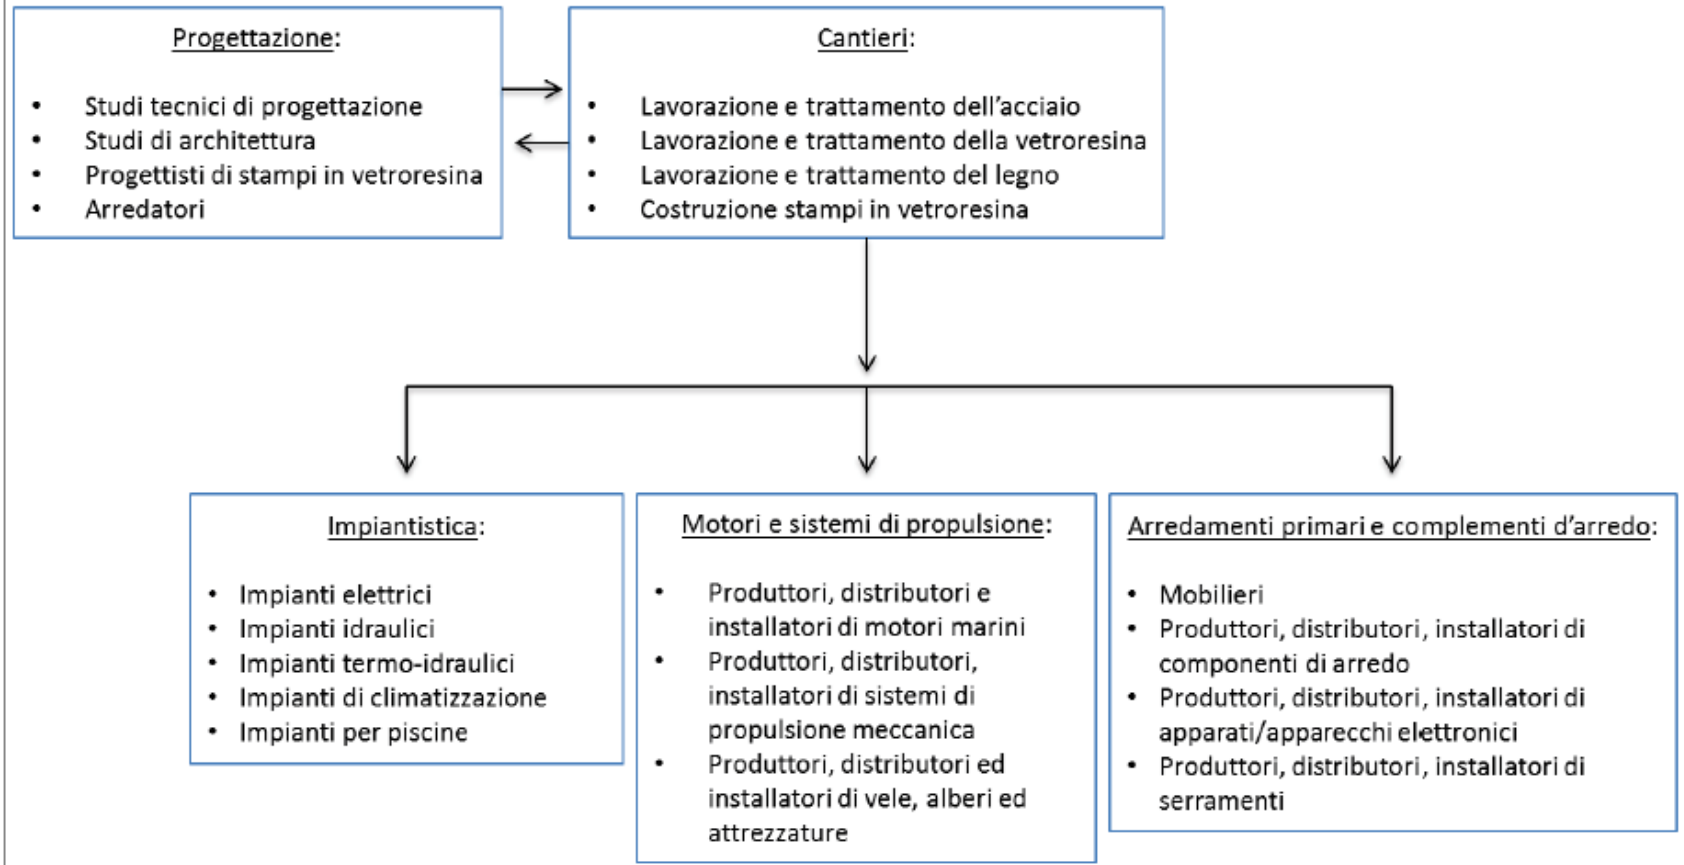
Progettazione:

- Studi tecnici di progettazione
- Studi di architettura
- Progettisti di stampi in vetroresina
- Arredatori

Cantieri:

- Lavorazione e trattamento dell’acciaio
- Lavorazione e trattamento della vetroresina
- Lavorazione e trattamento del legno
- Costruzione stampi in vetroresina

Impiantistica:

- Impianti elettrici
- Impianti idraulici
- Impianti termo-idraulici
- Impianti di climatizzazione
- Impianti per piscine

Motori e sistemi di propulsione:

- Produttori, distributori e installatori di motori marini
- Produttori, distributori, installatori di sistemi di propulsione meccanica
- Produttori, distributori ed installatori di vele, alberi ed attrezzature

Arredamenti primari e complementi d’arredo:

- Mobilieri
- Produttori, distributori, installatori di componenti di arredo
- Produttori, distributori, installatori di apparati/apparecchi elettronici
- Produttori, distributori, installatori di serramenti